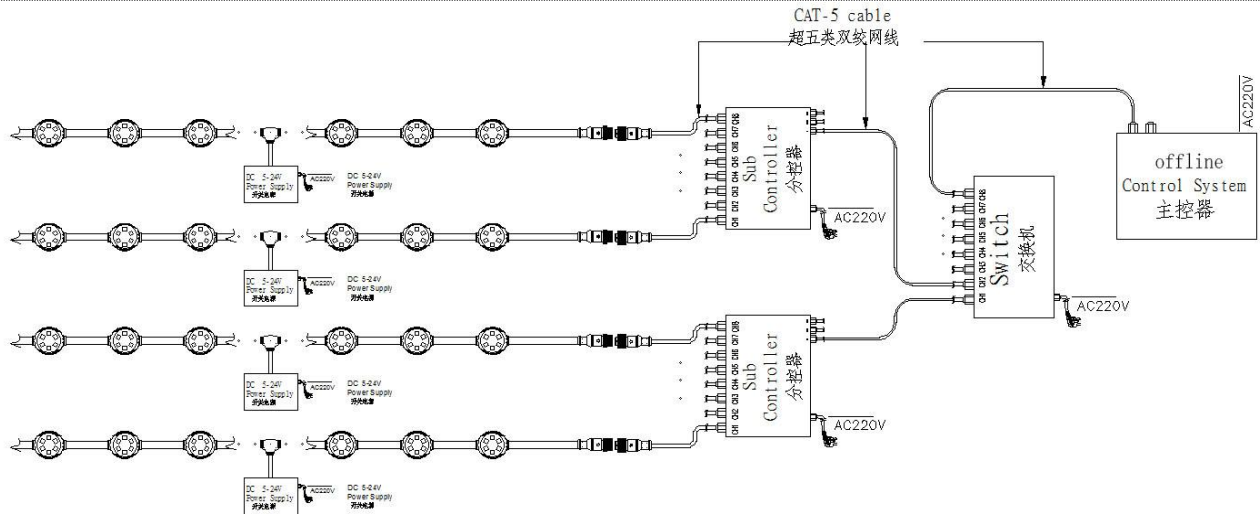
CAT-5 cable
超五类双绞网线

AC220V
offline
Control System
主控器

DC 5-24V
Power Supply
开关电源
AC220V
DC 5-24V
Power Supply
开关电源

CH1 CH2 CH3 CH4 CH5 CH6 CH7 CH8
Sub
Controller
分控器
AC220V

CH1 CH2 CH3 CH4 CH5 CH6 CH7 CH8
Switch
交换机
AC220V

DC 5-24V
Power Supply
开关电源
AC220V
DC 5-24V
Power Supply
开关电源

DC 5-24V
Power Supply
开关电源
AC220V
DC 5-24V
Power Supply
开关电源

CH1 CH2 CH3 CH4 CH5 CH6 CH7 CH8
Sub
Controller
分控器
AC220V

DC 5-24V
Power Supply
开关电源
AC220V
DC 5-24V
Power Supply
开关电源